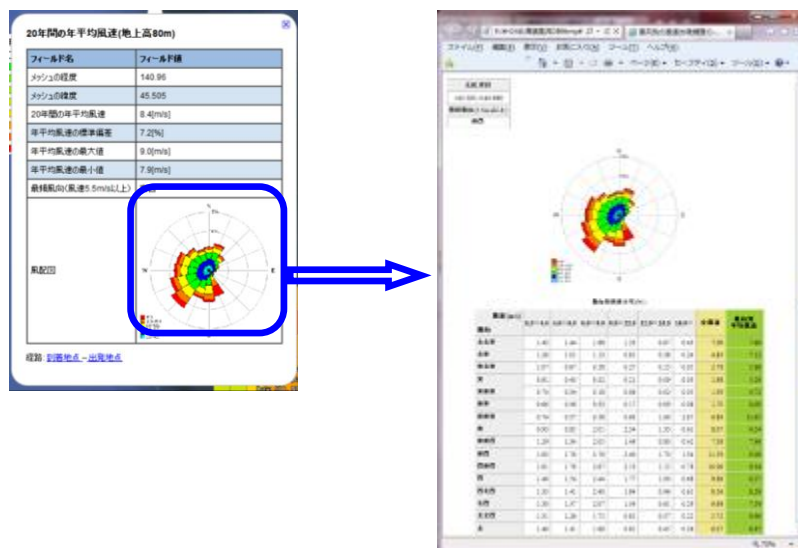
20年間の年平均風速(地上高80m)

| フィールド名 | フィールド値 |
|---|---|
| メッシュの経度 | 140.96 |
| メッシュの緯度 | 45.505 |
| 20年間の年平均風速 | 8.4[m/s] |
| 年平均風速の標準偏差 | 7.2[%] |
| 年平均風速の最大値 | 9.0[m/s] |
| 年平均風速の最小値 | 7.9[m/s] |
| 最頻風向(風速5.5m/s以上) | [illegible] |
| 風配図 | |

N
E

経路: 到着地点 ← 出発地点

ファイル(F) 編集(E) 表示(V) お気に入り(A) ツール(T) ヘルプ(H)

ページ(P) セーフティ(S) ツール(O)

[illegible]

風速 (m/s)
風向

全風速